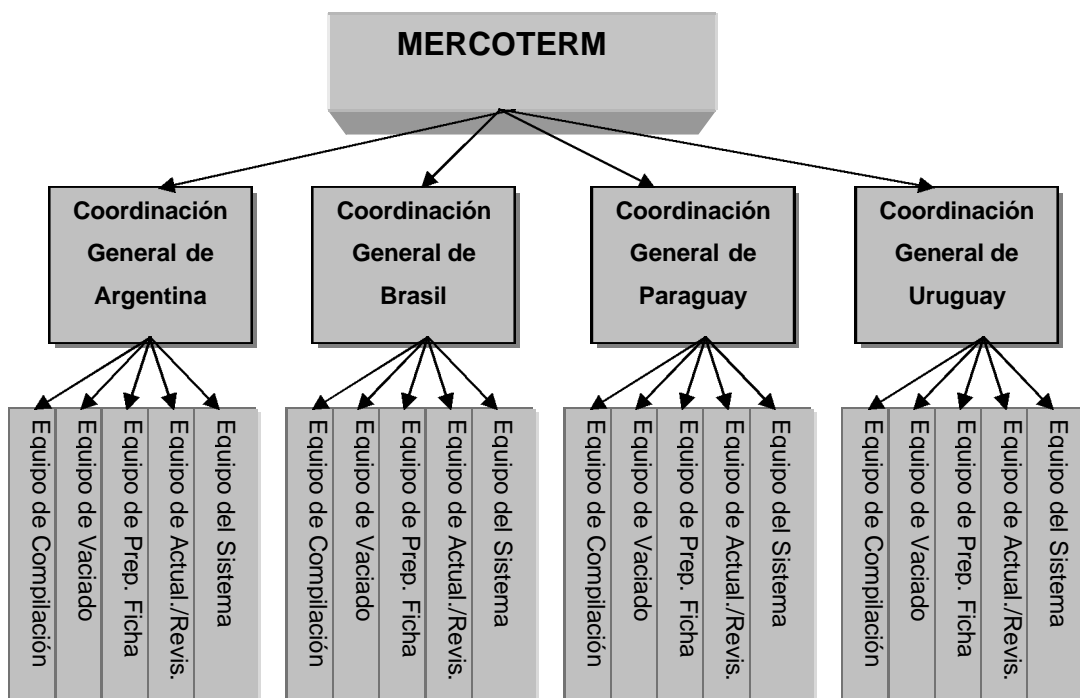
MERCOTERM

Coordinación General de Argentina

Equipo de Compilación
Equipo de Vaciado
Equipo de Prep. Ficha
Equipo de Actual./Revis.
Equipo del Sistema

Coordinación General de Brasil

Equipo de Compilación
Equipo de Vaciado
Equipo de Prep. Ficha
Equipo de Actual./Revis.
Equipo del Sistema

Coordinación General de Paraguay

Equipo de Compilación
Equipo de Vaciado
Equipo de Prep. Ficha
Equipo de Actual./Revis.
Equipo del Sistema

Coordinación General de Uruguay

Equipo de Compilación
Equipo de Vaciado
Equipo de Prep. Ficha
Equipo de Actual./Revis.
Equipo del Sistema